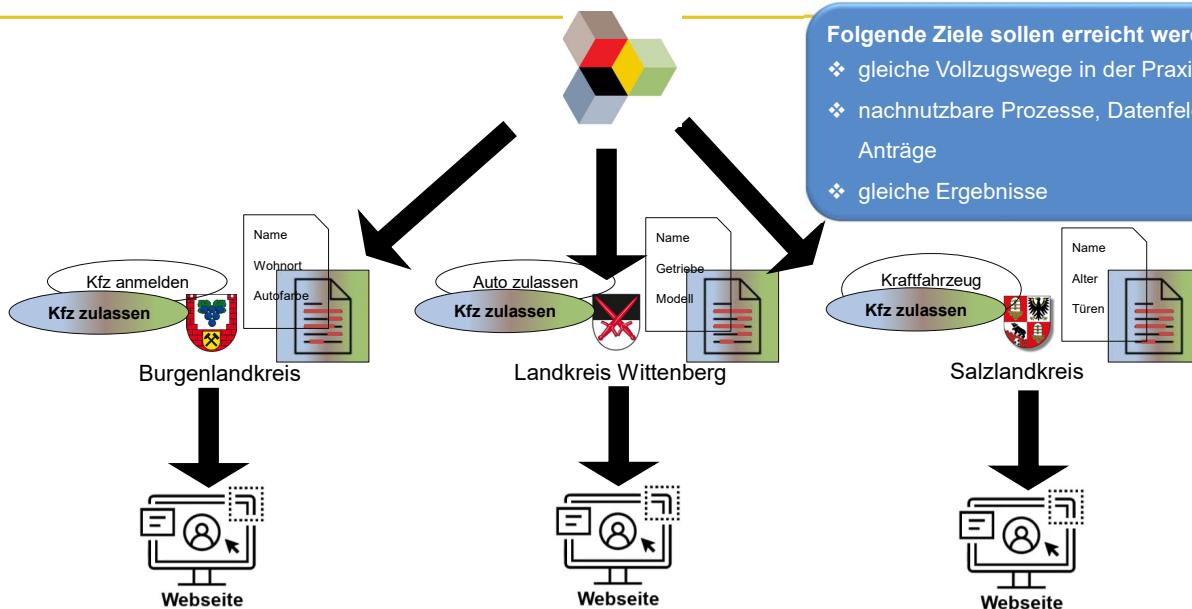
Folgende Ziele sollen erreicht werd
❖ gleiche Vollzugswege in der Praxi
❖ nachnutzbare Prozesse, Datenfel
Anträge
❖ gleiche Ergebnisse

Name
Wohnort
Autofarbe
Kfz anmelden
Kfz zulassen
Burgenlandkreis

Name
Getriebe
Modell
Auto zulassen
Kfz zulassen
Landkreis Wittenberg

Name
Alter
Türen
Kraftfahrzeug
Kfz zulassen
Salzlandkreis

Webseite

Webseite

Webseite